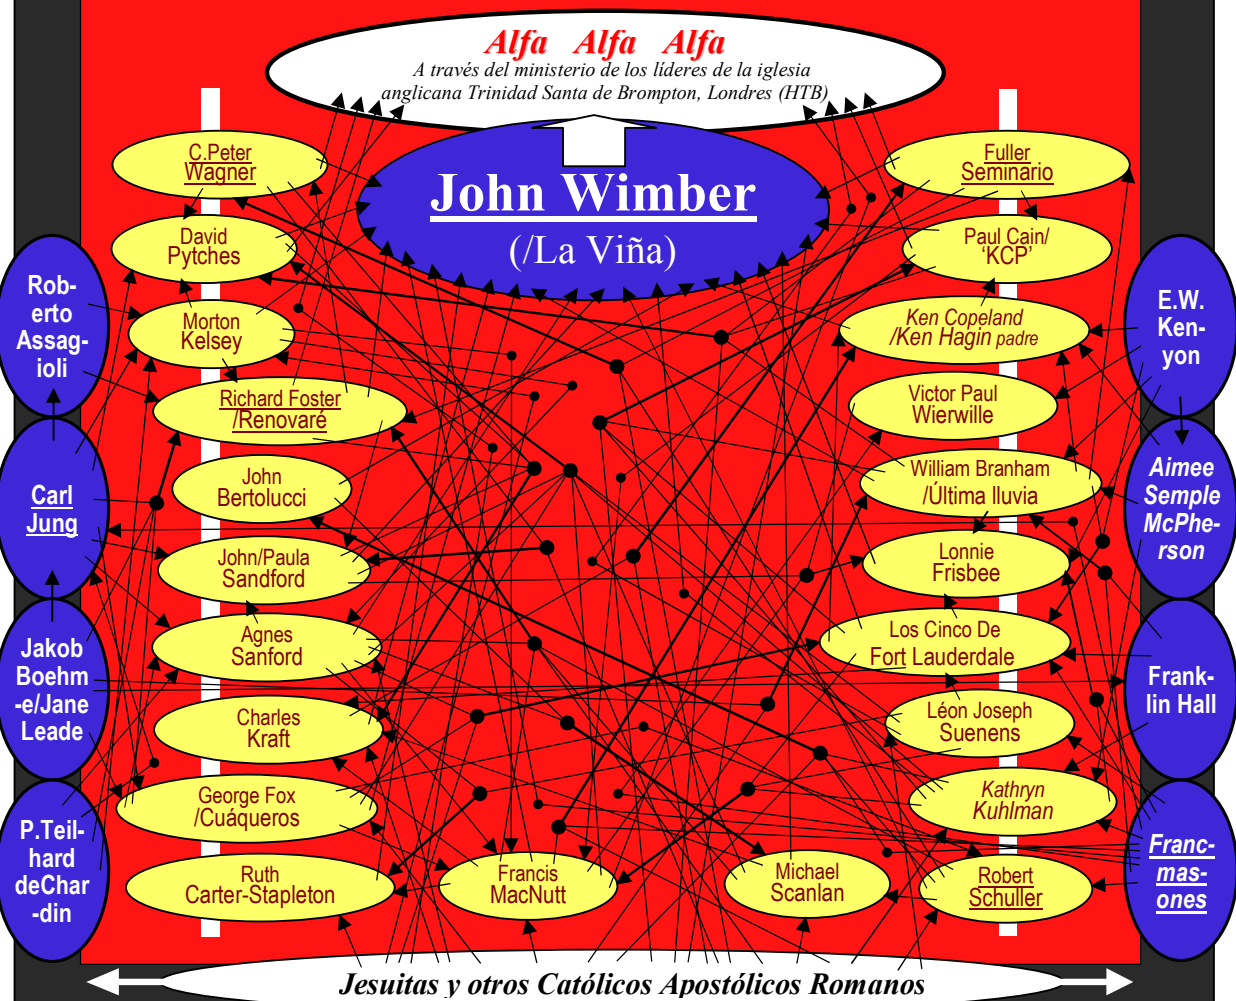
Alfa Alfa Alfa
A través del ministerio de los líderes de la iglesia anglicana Trinidad Santa de Brompton, Londres (HTB)

John Wimber
(/La Viña)

C.Peter Wagner

David Pytches

Morton Kelsey

Richard Foster /Renovaré

John Bertolucci

John/Paula Sandford

Agnes Sanford

Charles Kraft

George Fox /Cuáqueros

Ruth Carter-Stapleton

Francis MacNutt

Michael Scanlan

Robert Schuller

Fuller Seminario

Paul Cain/ 'KCP'

Ken Copeland /Ken Hagin padre

Victor Paul Wierwille

William Branham /Última lluvia

Lonnie Frisbee

Los Cinco De Fort Lauderdale

Léon Joseph Suenens

Kathryn Kuhlman

Roberto Assagioli

Carl Jung

Jakob Boehme/Jane Leade

P.Teilhard deChardin

E.W. Kenyon

Aimee Semple McPherson

Franklin Hall

Francmasones

Jesuitas y otros Católicos Apostólicos Romanos